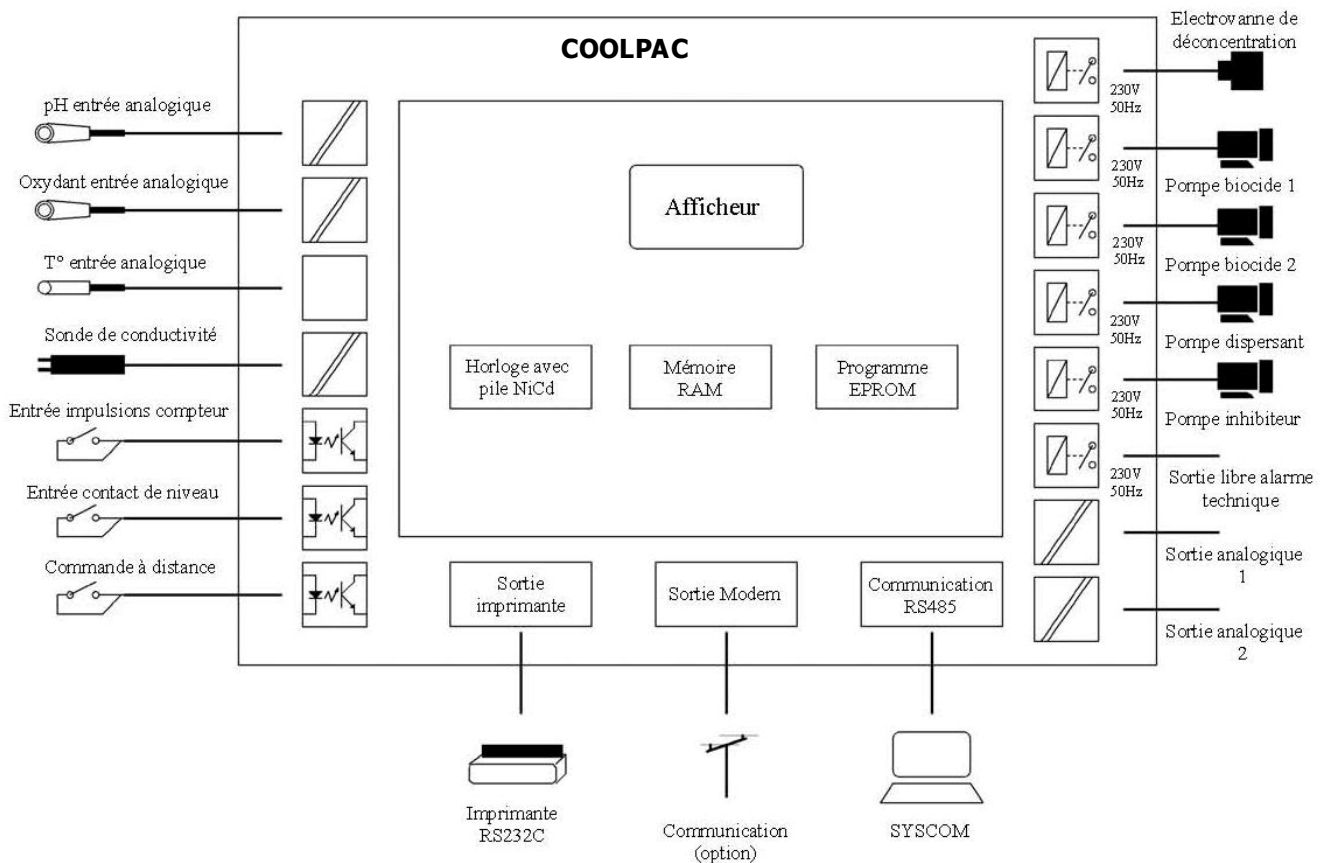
COOLPAC

pH entrée analogique

Oxydant entrée analogique

T° entrée analogique

Sonde de conductivité

Entrée impulsions compteur

Entrée contact de niveau

Commande à distance

Afficheur

Horloge avec pile NiCd

Mémoire RAM

Programme EPROM

Sortie imprimante

Sortie Modem

Communication RS485

Electrovanne de déconcentration

230V 50Hz

230V 50Hz

Pompe biocide 1

230V 50Hz

Pompe biocide 2

230V 50Hz

Pompe dispersant

230V 50Hz

Pompe inhibiteur

230V 50Hz

Sortie libre alarme technique

Sortie analogique 1

Sortie analogique 2

Imprimante RS232C

Communication (option)

SYSCOM